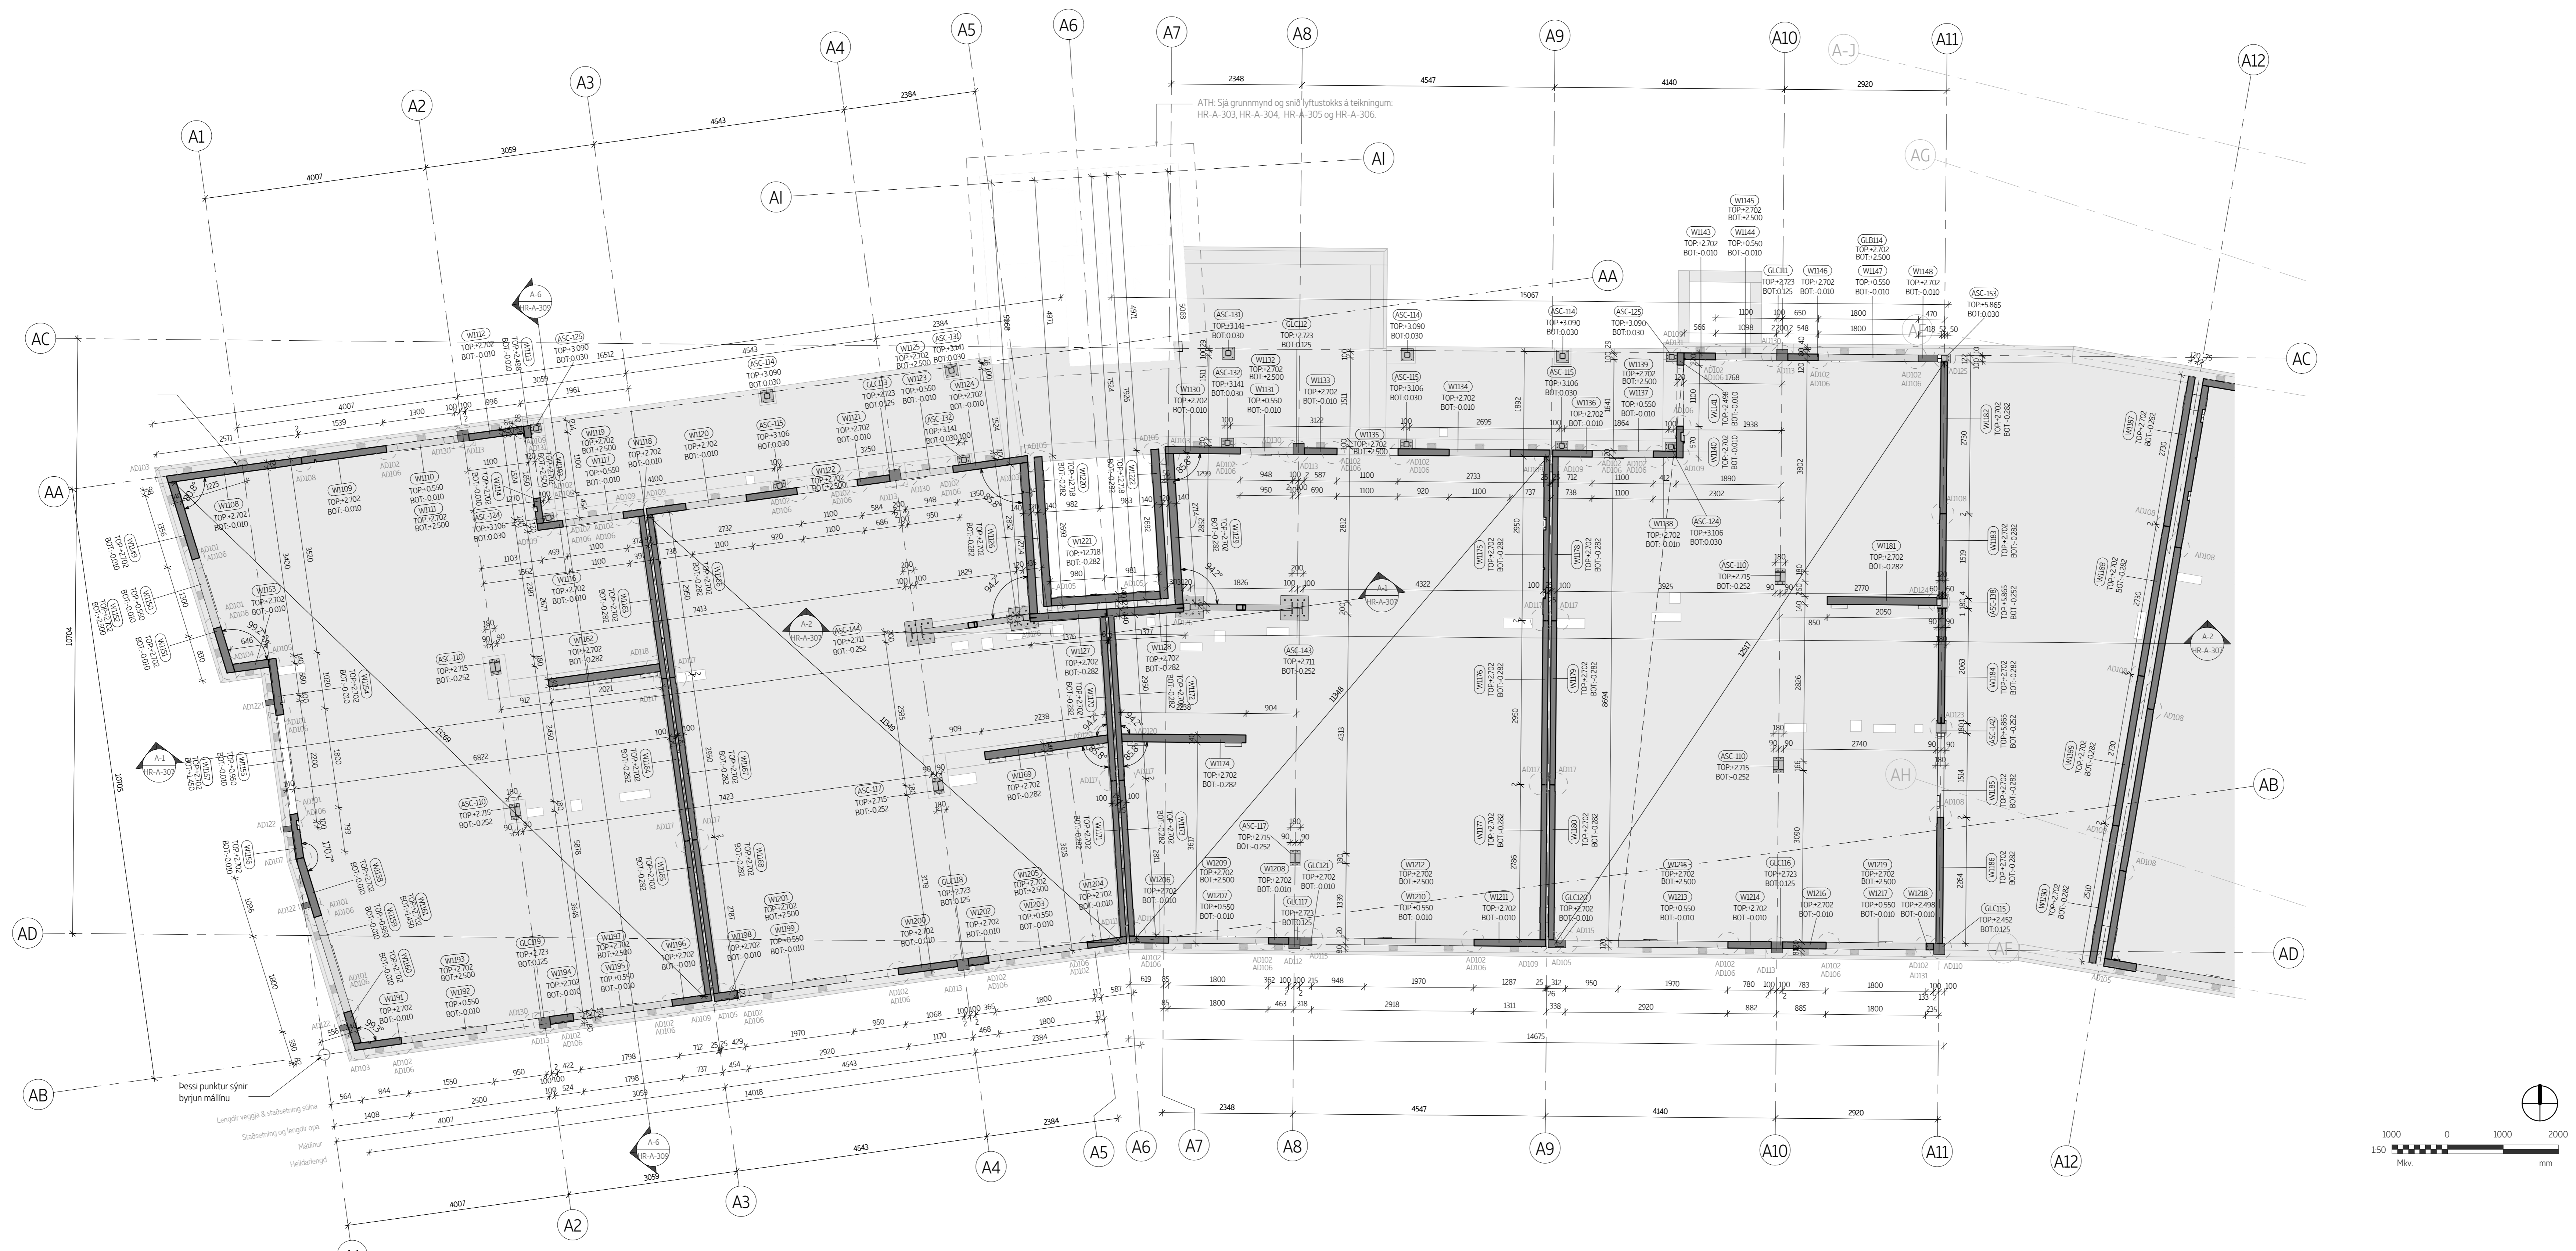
A1 A2 A3 A4 A5 A6 A7 A8 A9 A10 A-J A11 A12

2348 4547 4140 2920

2384 4543 3059 4007

ATH: Sjá grunnmynd og snið lyftustokks á teikningum: HR-A-303, HR-A-304, HR-A-305 og HR-A-306.

AI AI AG AA AC AC AA AB AD AD AB AH AF

A-6 HR-A-309

A-2 HR-A-307

A-1 HR-A-307

W1145 TOP:+2.702 BOT:+2.500
W1143 TOP:+2.702 BOT:-0.010
W1144 TOP:+0.550 BOT:-0.010
GLB114 TOP:+2.702 BOT:+2.500
GLC111 TOP:+2.723 BOT:0.125
W1146 TOP:+2.702 BOT:-0.010
W1147 TOP:+0.550 BOT:-0.010
W1148 TOP:+2.702 BOT:-0.010
ASC-153 TOP:+5.865 BOT:0.030

W1112 TOP:+2.702 BOT:-0.010
ASC-125 TOP:+3.090 BOT:0.030
ASC-114 TOP:+3.090 BOT:0.030
W1125 TOP:+2.702 BOT:+2.500
ASC-131 TOP:+3.141 BOT:0.030
ASC-131 TOP:+3.141 BOT:0.030
GLC112 TOP:+2.723 BOT:0.125
ASC-114 TOP:+3.090 BOT:0.030
ASC-114 TOP:+3.090 BOT:0.030
ASC-125 TOP:+3.090 BOT:0.030

15067

Þessi punktur sýnir byrjun málínu

Lengdir veggja & staðsetning súlna
Staðsetning og lengdir opa
Málínur
Heildarlengd

14675 14018 10704 10705

1000 0 1000 2000
1:50 Mkv. mm